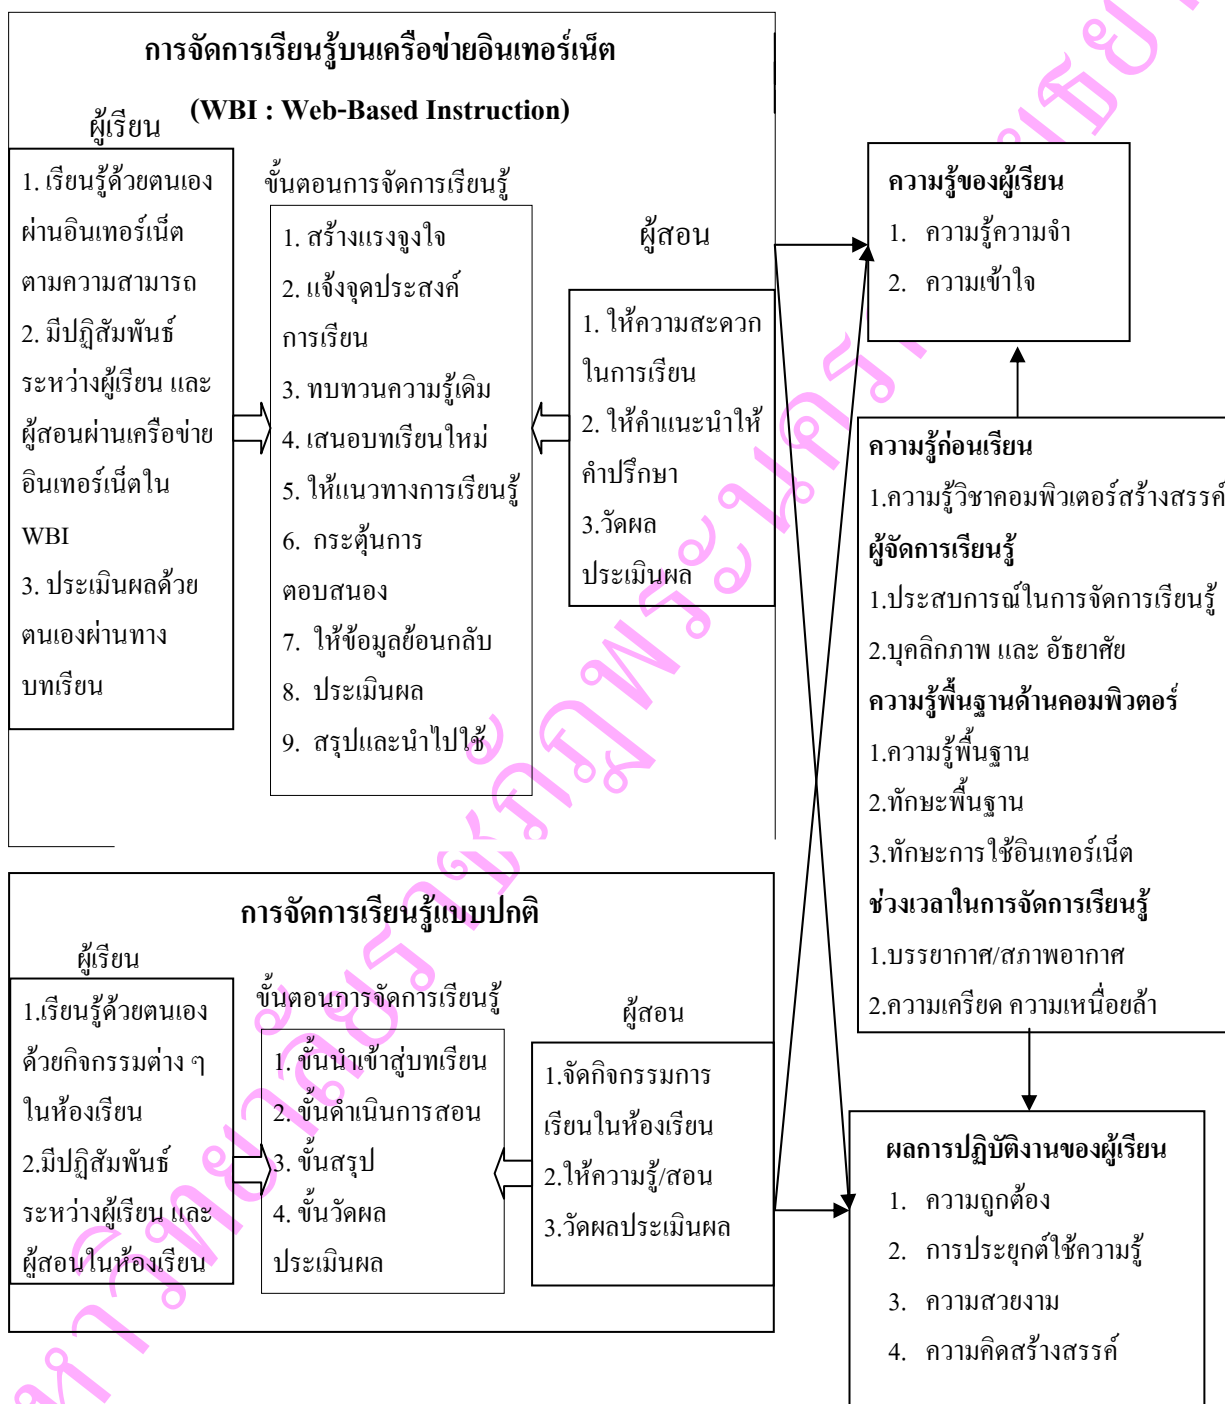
การจัดการเรียนรู้บนเครือข่ายอินเทอร์เน็ต

(WBI : Web-Based Instruction)

ผู้เรียน

1. เรียนรู้ด้วยตนเองผ่านอินเทอร์เน็ตตามความสามารถ
2. มีปฏิสัมพันธ์ระหว่างผู้เรียน และผู้สอนผ่านเครือข่ายอินเทอร์เน็ตใน WBI
3. ประเมินผลด้วยตนเองผ่านทางบทเรียน

ขั้นตอนการจัดการเรียนรู้

1. สร้างแรงจูงใจ
2. แจ้งจุดประสงค์การเรียน
3. ทบทวนความรู้เดิม
4. เสนอบทเรียนใหม่
5. ให้แนวทางการเรียนรู้
6. กระตุ้นการตอบสนอง
7. ให้ข้อมูลย้อนกลับ
8. ประเมินผล
9. สรุปและนำไปใช้

ผู้สอน

1. ให้ความสะดวกในการเรียน
2. ให้คำแนะนำให้คำปรึกษา
3.วัดผลประเมินผล

ความรู้ของผู้เรียน
1. ความรู้ความจำ
2. ความเข้าใจ

ความรู้ก่อนเรียน
1.ความรู้วิชาคอมพิวเตอร์สร้างสรรค์
ผู้จัดการเรียนรู้
1.ประสบการณ์ในการจัดการเรียนรู้
2.บุคลิกภาพ และ อัธยาศัย
ความรู้พื้นฐานด้านคอมพิวเตอร์
1.ความรู้พื้นฐาน
2.ทักษะพื้นฐาน
3.ทักษะการใช้อินเทอร์เน็ต
ช่วงเวลาในการจัดการเรียนรู้
1.บรรยากาศ/สภาพอากาศ
2.ความเครียด ความเหนื่อยล้า

การจัดการเรียนรู้แบบปกติ

ผู้เรียน

1.เรียนรู้ด้วยตนเองด้วยกิจกรรมต่าง ๆ ในห้องเรียน
2.มีปฏิสัมพันธ์ระหว่างผู้เรียน และผู้สอนในห้องเรียน

ขั้นตอนการจัดการเรียนรู้

1. ขั้นนำเข้าสู่บทเรียน
2. ขั้นดำเนินการสอน
3. ขั้นสรุป
4. ขั้นวัดผลประเมินผล

ผู้สอน

1.จัดกิจกรรมการเรียนในห้องเรียน
2.ให้ความรู้/สอน
3.วัดผลประเมินผล

ผลการปฏิบัติงานของผู้เรียน
1. ความถูกต้อง
2. การประยุกต์ใช้ความรู้
3. ความสวยงาม
4. ความคิดสร้างสรรค์